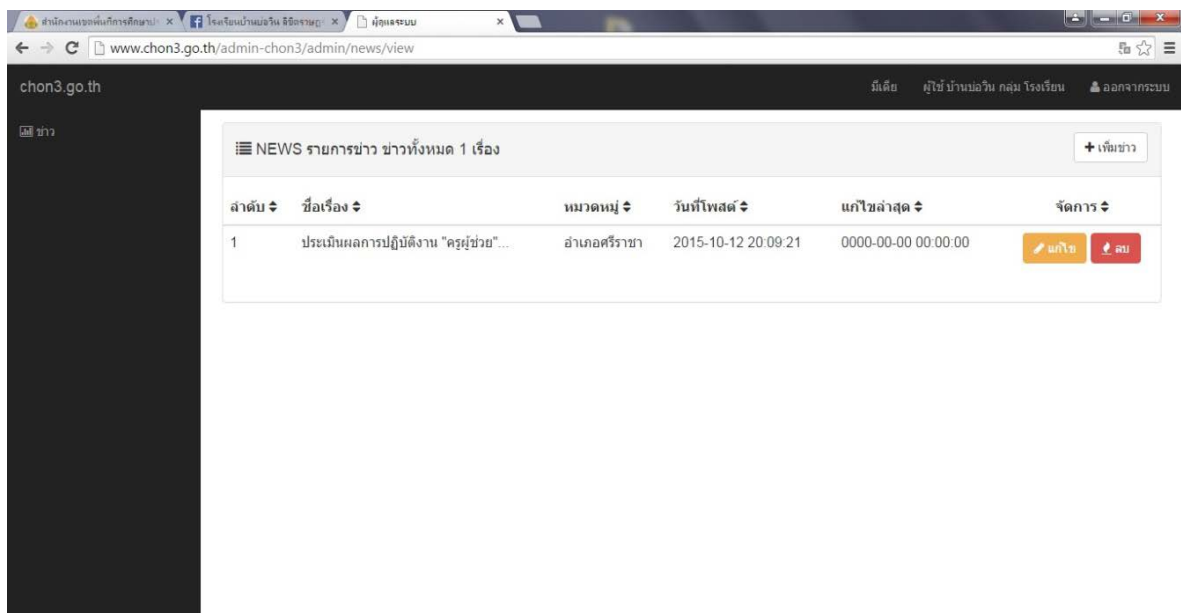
สำนักงานเขตพื้นที่การศึกษาป × | โรงเรียนบ้านบ่อวิน ลิขิตราษฎ ×  | ผู้ดูแลระบบ ×

www.chon3.go.th/admin-chon3/admin/news/view

chon3.go.th

มีเดีย   ผู้ใช้ บ้านบ่อวิน กลุ่ม โรงเรียน   ออกจากระบบ

ข่าว

NEWS รายการข่าว ข่าวทั้งหมด 1 เรื่อง

+ เพิ่มข่าว

| ลำดับ | ชื่อเรื่อง | หมวดหมู่ | วันที่โพสต์ | แก้ไขล่าสุด | จัดการ |
|---|---|---|---|---|---|
| 1 | ประเมินผลการปฏิบัติงาน "ครูผู้ช่วย"... | อำเภอศรีราชา | 2015-10-12 20:09:21 | 0000-00-00 00:00:00 | แก้ไข ลบ |